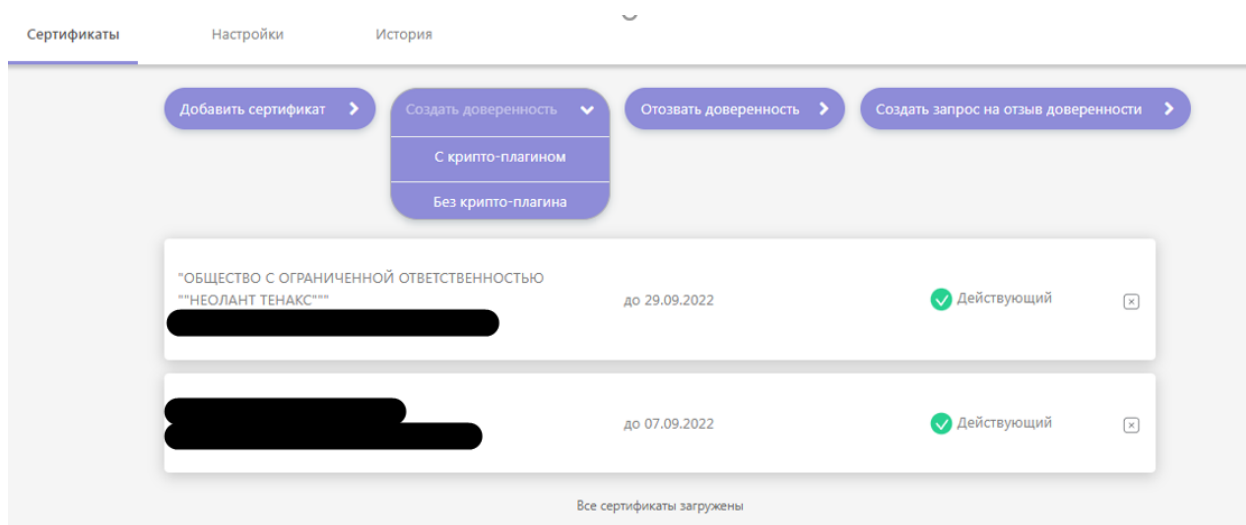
Сертификаты Настройки История

Добавить сертификат

Создать доверенность

С крипто-плагином

Без крипто-плагина

Отозвать доверенность

Создать запрос на отзыв доверенности

"ОБЩЕСТВО С ОГРАНИЧЕННОЙ ОТВЕТСТВЕННОСТЬЮ ""НЕОЛАНТ ТЕНАКС"""
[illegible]

до 29.09.2022

Действующий

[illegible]

до 07.09.2022

Действующий

Все сертификаты загружены